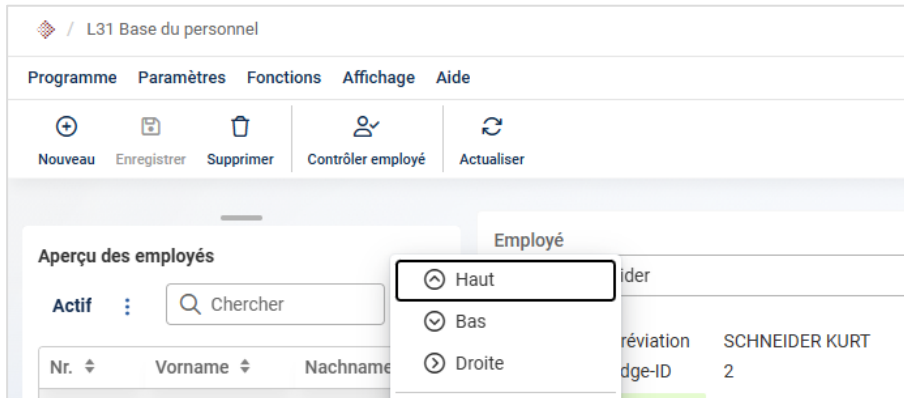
/ L31 Base du personnel

Programme Paramètres Fonctions Affichage Aide

Nouveau Enregistrer Supprimer Contrôler employé Actualiser

Aperçu des employés

Actif

Chercher

Nr.

Vorname

Nachname

Employé

ider

Haut

Bas

Droite

réviation SCHNEIDER KURT

dge-ID 2